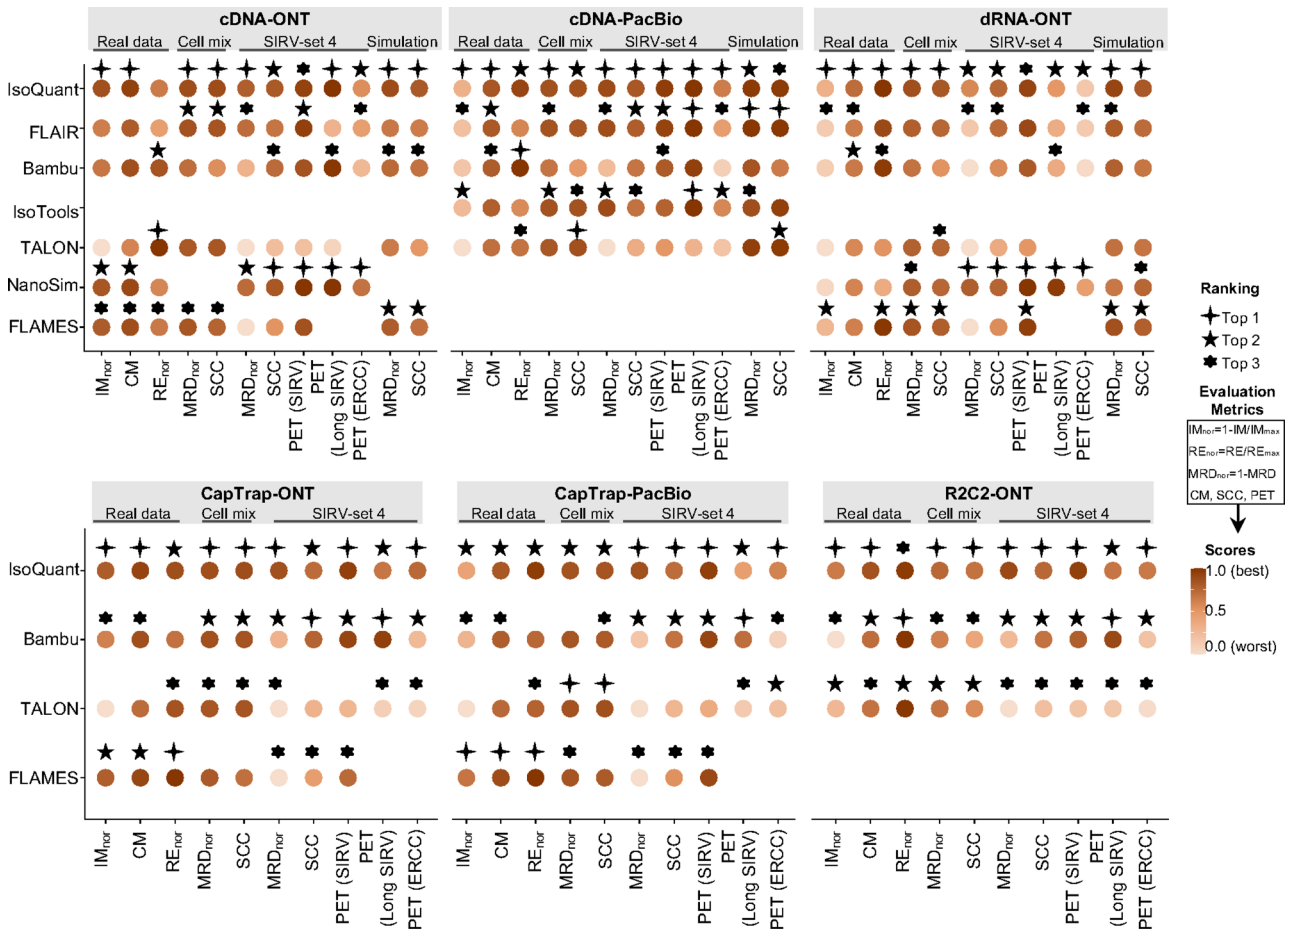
cDNA-ONT
Real data Cell mix SIRV-set 4 Simulation

cDNA-PacBio
Real data Cell mix SIRV-set 4 Simulation

dRNA-ONT
Real data Cell mix SIRV-set 4 Simulation

IsoQuant
FLAIR
Bambu
IsoTools
TALON
NanoSim
FLAMES

$IM_{nor}$ CM $RE_{nor}$ $MRD_{nor}$ SCC $MRD_{nor}$ SCC PET (SIRV) PET (Long SIRV) PET (ERCC) $MRD_{nor}$ SCC

$IM_{nor}$ CM $RE_{nor}$ $MRD_{nor}$ SCC $MRD_{nor}$ SCC PET (SIRV) PET (Long SIRV) PET (ERCC) $MRD_{nor}$ SCC

$IM_{nor}$ CM $RE_{nor}$ $MRD_{nor}$ SCC $MRD_{nor}$ SCC PET (SIRV) PET (Long SIRV) PET (ERCC) $MRD_{nor}$ SCC

Ranking
Top 1
Top 2
Top 3

Evaluation Metrics
$IM_{nor}$=1-IM/$IM_{max}$
$RE_{nor}$=RE/$RE_{max}$
$MRD_{nor}$=1-MRD
CM, SCC, PET

Scores
1.0 (best)
0.5
0.0 (worst)

CapTrap-ONT
Real data Cell mix SIRV-set 4

CapTrap-PacBio
Real data Cell mix SIRV-set 4

R2C2-ONT
Real data Cell mix SIRV-set 4

IsoQuant
Bambu
TALON
FLAMES

$IM_{nor}$ CM $RE_{nor}$ $MRD_{nor}$ SCC $MRD_{nor}$ SCC PET (SIRV) PET (Long SIRV) PET (ERCC)

$IM_{nor}$ CM $RE_{nor}$ $MRD_{nor}$ SCC $MRD_{nor}$ SCC PET (SIRV) PET (Long SIRV) PET (ERCC)

$IM_{nor}$ CM $RE_{nor}$ $MRD_{nor}$ SCC $MRD_{nor}$ SCC PET (SIRV) PET (Long SIRV) PET (ERCC)